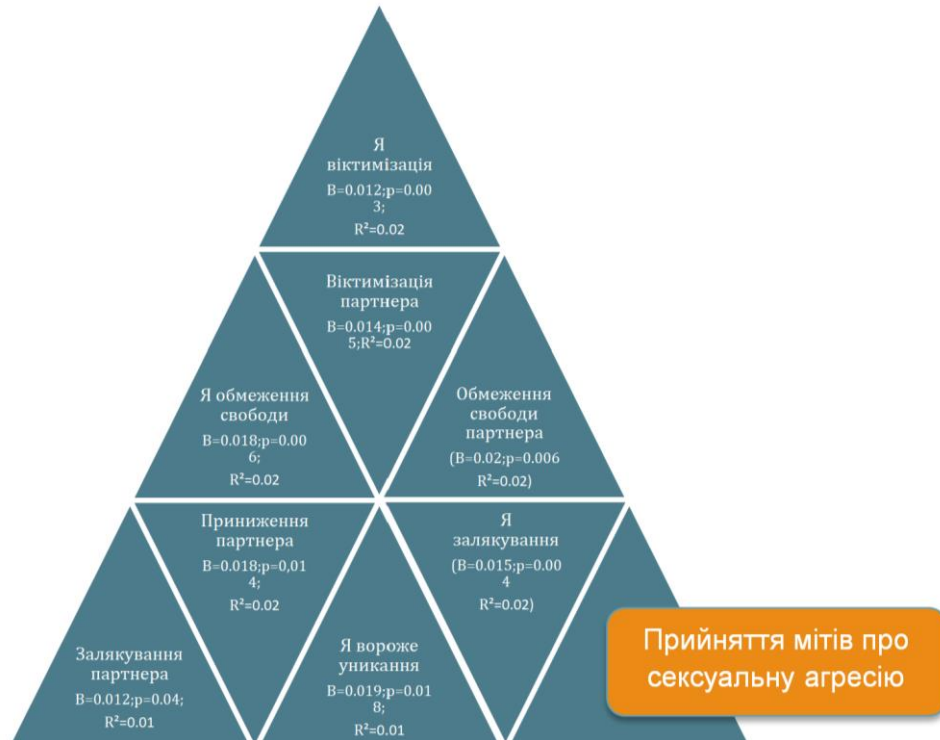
Я віктимізація
B=0.012;p=0.003;
R²=0.02

Віктимізація партнера
B=0.014;p=0.005;R²=0.02

Я обмеження свободи
B=0.018;p=0.006;
R²=0.02

Обмеження свободи партнера
(B=0.02;p=0.006
R²=0.02)

Приниження партнера
B=0.018;p=0,014;
R²=0.02

Я залякування
(B=0.015;p=0.004
R²=0.02)

Залякування партнера
B=0.012;p=0.04;
R²=0.01

Я вороже уникання
B=0.019;p=0.018;
R²=0.01

Прийняття мітів про сексуальну агресію